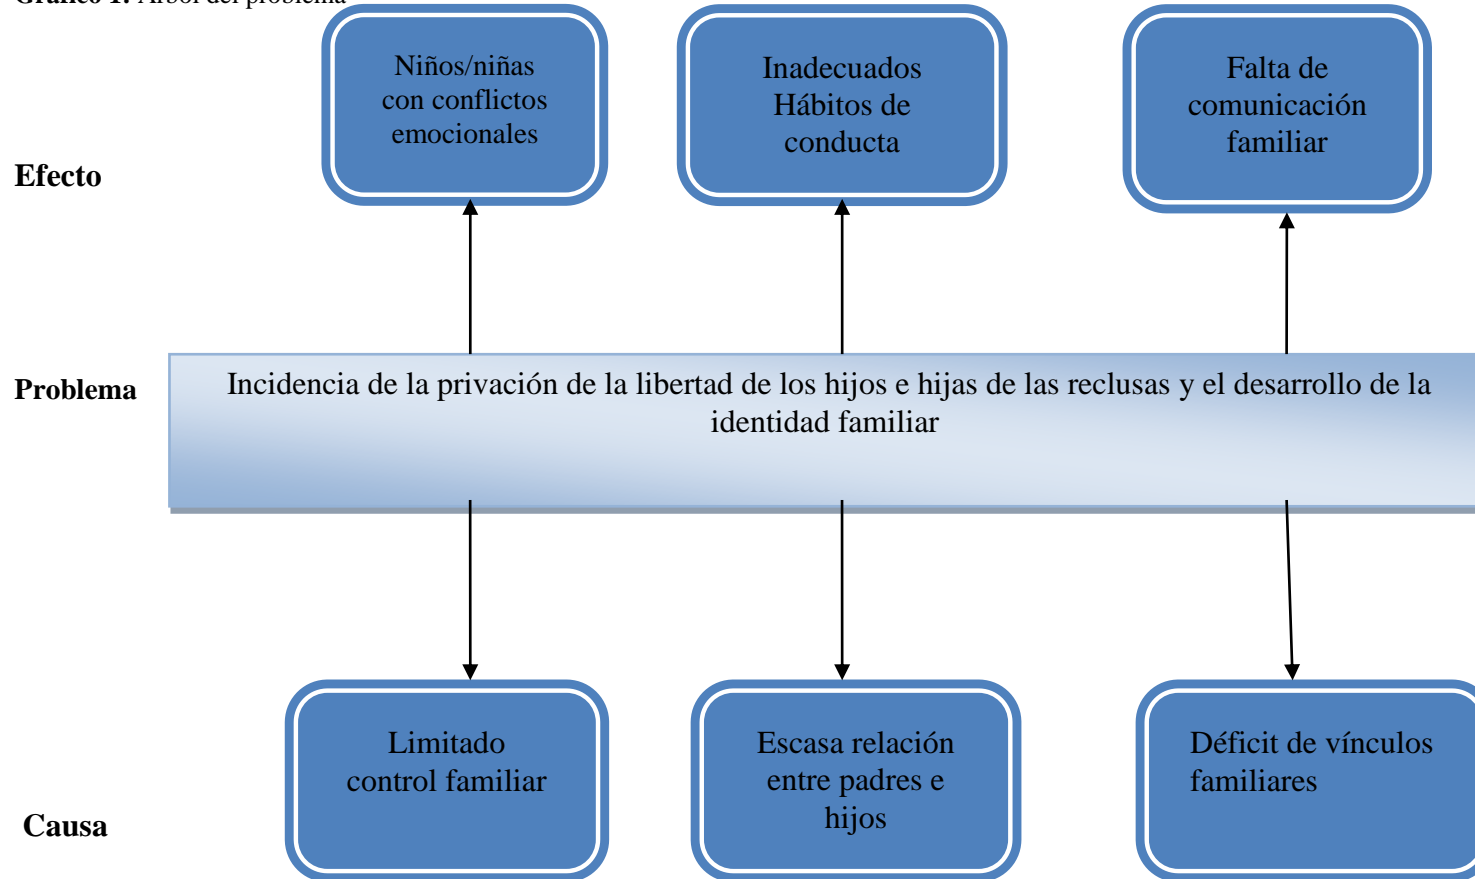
Gráfico 1. Árbol del problema

Efecto

Niños/niñas con conflictos emocionales

Inadecuados Hábitos de conducta

Falta de comunicación familiar

Problema

Incidencia de la privación de la libertad de los hijos e hijas de las reclusas y el desarrollo de la identidad familiar

Causa

Limitado control familiar

Escasa relación entre padres e hijos

Déficit de vínculos familiares